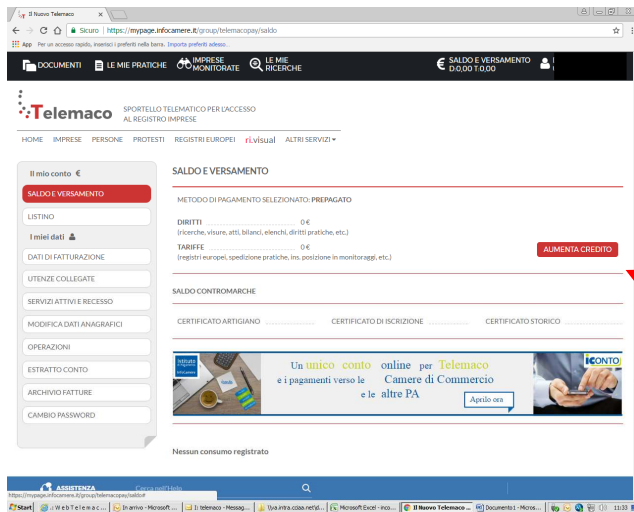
Il Nuovo Telemaco ×

Sicuro | https://mypage.infocamere.it/group/telemacopay/saldo

App Per un accesso rapido, inserisci i preferiti nella barra. Importa preferiti adesso...

DOCUMENTI LE MIE PRATICHE IMPRESE MONITORATE LE MIE RICERCHE SALDO E VERSAMENTO D:0,00 T:0,00

Telemaco SPORTELLO TELEMATICO PER L'ACCESSO AL REGISTRO IMPRESE

HOME IMPRESE PERSONE PROTESTI REGISTRI EUROPEI ri.visual ALTRI SERVIZI

Il mio conto €

SALDO E VERSAMENTO

LISTINO

I miei dati

DATI DI FATTURAZIONE

UTENZE COLLEGATE

SERVIZI ATTIVI E RECESSO

MODIFICA DATI ANAGRAFICI

OPERAZIONI

ESTRATTO CONTO

ARCHIVIO FATTURE

CAMBIO PASSWORD

SALDO E VERSAMENTO

METODO DI PAGAMENTO SELEZIONATO: PREPAGATO

DIRITTI 0 €
(ricerche, visure, atti, bilanci, elenchi, diritti pratiche, etc.)

TARIFFE 0 €
(registri europei, spedizione pratiche, ins. posizione in monitoraggi, etc.)

AUMENTA CREDITO

SALDO CONTROMARCHE

CERTIFICATO ARTIGIANO CERTIFICATO DI ISCRIZIONE CERTIFICATO STORICO

Un unico conto online per Telemaco e i pagamenti verso le Camere di Commercio e le altre PA

Aprilo ora

iCONTO

Nessun consumo registrato

ASSISTENZA Cerca nell'Help

https://mypage.infocamere.it/group/telemacopay/saldo#

Start WebTelemac... In arrivo - Microsoft ... I: telemaco - Messag... \\va.intra.cciaa.net\d... Microsoft Excel - inco... Il Nuovo Telemaco ... Documento1 - Micros... 11:33